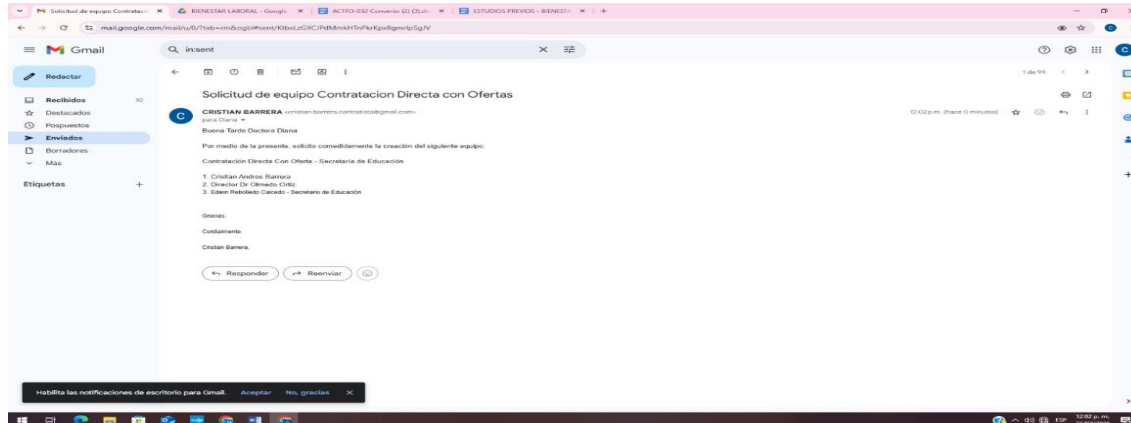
Solicitud de equipo Contratacio × BIENESTAR LABORAL - Google × ACTFO-032 Convenio (2) (3).d × ESTUDIOS PREVIOS - BIENESTA × +

mail.google.com/mail/u/0/?tab=rm&ogbl#sent/KtbxLzGXCJPdMmkHTnPkrKpxllgmrlpSgJV

Gmail

in:sent

Redactar

Recibidos 10
Destacados
Pospuestos
Enviados
Borradores
Más

Etiquetas +

1 de 99

Solicitud de equipo Contratacion Directa con Ofertas

CRISTIAN BARRERA <cristian.barrera.contratista@gmail.com>
para Diana

12:02 p.m. (hace 0 minutos)

Buena Tarde Doctora Diana

Por medio de la presente, solicito comedidamente la creación del siguiente equipo:

Contratación Directa Con Oferta - Secretaria de Educación

1. Crisitan Andres Barrera
2. Director Dr Olmedo Ortiz
3. Edwin Rebolledo Caicedo - Secretario de Educación

Gracias,

Cordialmente

Cristian Barrera.

Responder Reenviar

Habilita las notificaciones de escritorio para Gmail. Aceptar No, gracias

ESP 12:02 p. m.